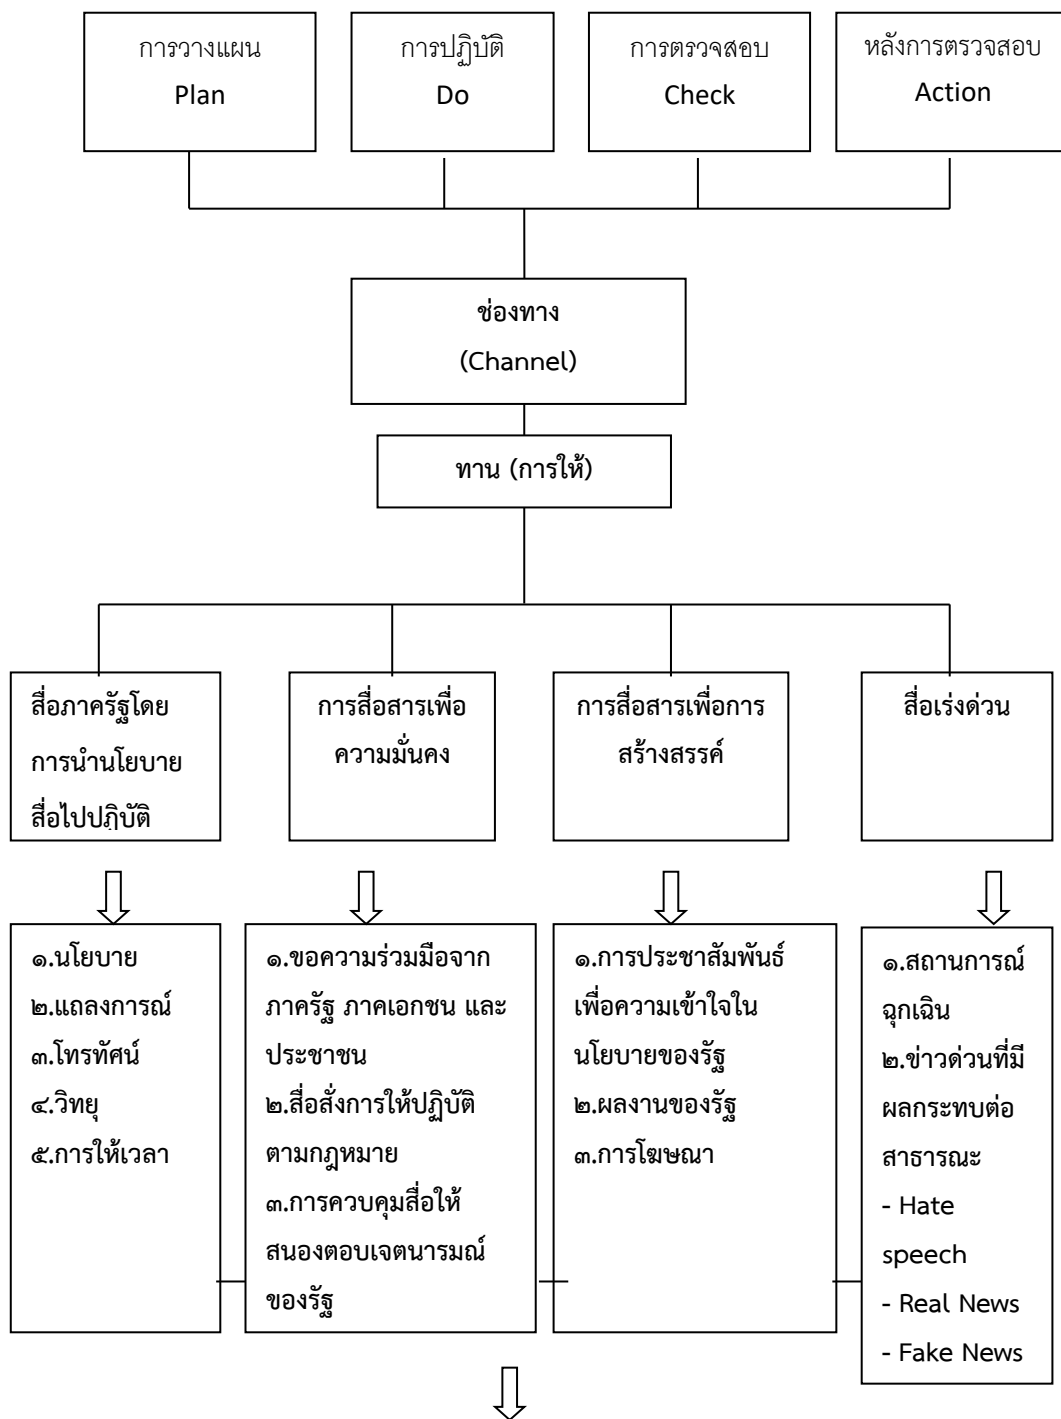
การวางแผน
Plan

การปฏิบัติ
Do

การตรวจสอบ
Check

หลังการตรวจสอบ
Action

ช่องทาง
(Channel)

ทาน (การให้)

สื่อภาครัฐโดยการนำนโยบายสื่อไปปฏิบัติ

การสื่อสารเพื่อความมั่นคง

การสื่อสารเพื่อการสร้างสรรค์

สื่อเร่งด่วน

๑.นโยบาย
๒.แถลงการณ์
๓.โทรทัศน์
๔.วิทยุ
๕.การให้เวลา

๑.ขอความร่วมมือจากภาครัฐ ภาคเอกชน และประชาชน
๒.สื่อสั่งการให้ปฏิบัติตามกฎหมาย
๓.การควบคุมสื่อให้สนองตอบเจตนารมณ์ของรัฐ

๑.การประชาสัมพันธ์เพื่อความเข้าใจในนโยบายของรัฐ
๒.ผลงานของรัฐ
๓.การโฆษณา

๑.สถานการณ์ฉุกเฉิน
๒.ข่าวด่วนที่มีผลกระทบต่อสาธารณะ
- Hate speech
- Real News
- Fake News